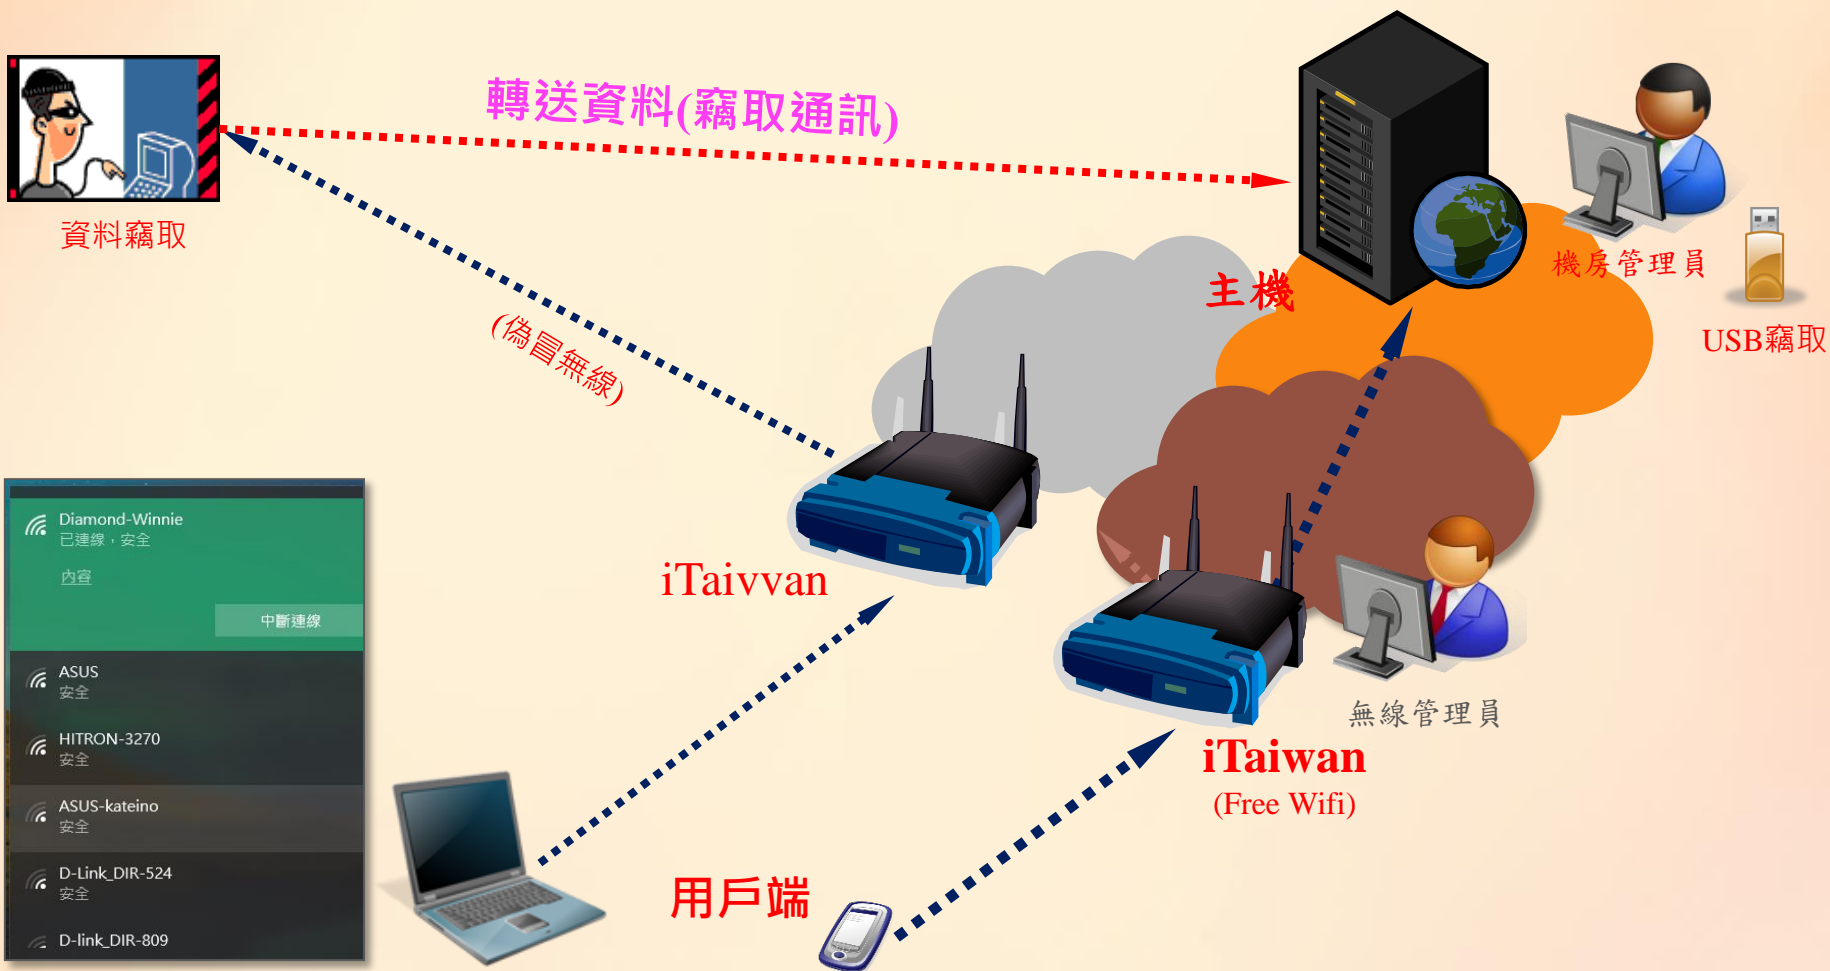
資料竊取

轉送資料(竊取通訊)

(偽冒無線)

主機

機房管理員

USB竊取

Diamond-Winnie
已連線，安全

內容

中斷連線

ASUS
安全

HITRON-3270
安全

ASUS-kateino
安全

D-Link_DIR-524
安全

D-link_DIR-809

iTaivvan

iTaiwan
(Free Wifi)

無線管理員

用戶端